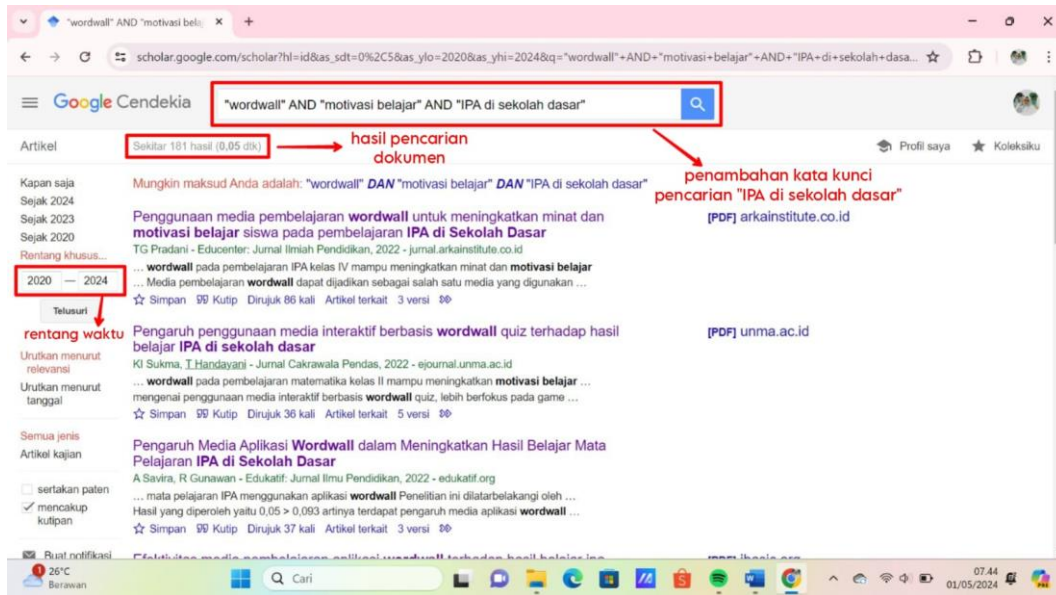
"wordwall" AND "motivasi belaj ×  +

scholar.google.com/scholar?hl=id&as_sdt=0%2C5&as_ylo=2020&as_yhi=2024&q="wordwall"+AND+"motivasi+belajar"+AND+"IPA+di+sekolah+dasa...

Google Cendekia

"wordwall" AND "motivasi belajar" AND "IPA di sekolah dasar"

Artikel

Sekitar 181 hasil (0,05 dtk)

hasil pencarian dokumen

Profil saya

Koleksiku

penambahan kata kunci pencarian "IPA di sekolah dasar"

Kapan saja
Sejak 2024
Sejak 2023
Sejak 2020
Rentang khusus...
2020 — 2024
Telusuri

rentang waktu

Urutkan menurut relevansi
Urutkan menurut tanggal

Semua jenis
Artikel kajian

sertakan paten
mencakup kutipan

Buat notifikasi

Mungkin maksud Anda adalah: "wordwall" DAN "motivasi belajar" DAN "IPA di sekolah dasar"

Penggunaan media pembelajaran wordwall untuk meningkatkan minat dan motivasi belajar siswa pada pembelajaran IPA di Sekolah Dasar
TG Pradani - Educenter: Jurnal Ilmiah Pendidikan, 2022 - jurnal.arkainstitute.co.id
… wordwall pada pembelajaran IPA kelas IV mampu meningkatkan minat dan motivasi belajar
… Media pembelajaran wordwall dapat dijadikan sebagai salah satu media yang digunakan …
Simpan  Kutip  Dirujuk 86 kali  Artikel terkait  3 versi

[PDF] arkainstitute.co.id

Pengaruh penggunaan media interaktif berbasis wordwall quiz terhadap hasil belajar IPA di sekolah dasar
KI Sukma, T Handayani - Jurnal Cakrawala Pendas, 2022 - ejournal.unma.ac.id
… wordwall pada pembelajaran matematika kelas II mampu meningkatkan motivasi belajar …
mengenai penggunaan media interaktif berbasis wordwall quiz, lebih berfokus pada game …
Simpan  Kutip  Dirujuk 36 kali  Artikel terkait  5 versi

[PDF] unma.ac.id

Pengaruh Media Aplikasi Wordwall dalam Meningkatkan Hasil Belajar Mata Pelajaran IPA di Sekolah Dasar
A Savira, R Gunawan - Edukatif: Jurnal Ilmu Pendidikan, 2022 - edukatif.org
… mata pelajaran IPA menggunakan aplikasi wordwall Penelitian ini dilatarbelakangi oleh …
Hasil yang diperoleh yaitu 0,05 > 0,093 artinya terdapat pengaruh media aplikasi wordwall …
Simpan  Kutip  Dirujuk 37 kali  Artikel terkait  3 versi

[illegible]

26°C
Berawan

Cari

07.44
01/05/2024